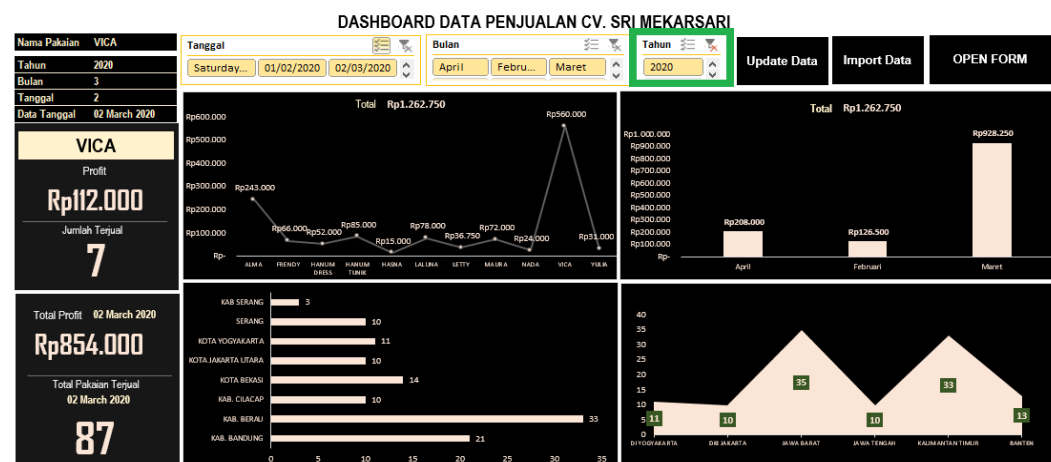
DASHBOARD DATA PENJUALAN CV. SRI MEKARSARI

| Nama Pakaian | VICA |
|---|---|
| Tahun | 2020 |
| Bulan | 3 |
| Tanggal | 2 |
| Data Tanggal | 02 March 2020 |

Tanggal
Saturday... 01/02/2020 02/03/2020

Bulan
April Febru... Maret

Tahun
2020

Update Data
Import Data
OPEN FORM

VICA
Profit
Rp112.000
Jumlah Terjual
7

Total Profit 02 March 2020
Rp854.000
Total Pakaian Terjual
02 March 2020
87

Total Rp1.262.750
Rp600.000
Rp500.000
Rp400.000
Rp300.000
Rp200.000
Rp100.000
Rp-
Rp243.000
Rp66.000
Rp52.000
Rp85.000
Rp15.000
Rp78.000
Rp36.750
Rp72.000
Rp24.000
Rp560.000
Rp31.000
ALMA FRENDY HANUM DRESS HANUM TUNIK HASNA LALUNA LETTY MAURA NADA VICA YULIA

Total Rp1.262.750
Rp1.000.000
Rp900.000
Rp800.000
Rp700.000
Rp600.000
Rp500.000
Rp400.000
Rp300.000
Rp200.000
Rp100.000
Rp-
Rp208.000
Rp126.500
Rp928.250
April
Februari
Maret

KAB SERANG 3
SERANG 10
KOTA YOGYAKARTA 11
KOTA JAKARTA UTARA 10
KOTA BEKASI 14
KAB. CILACAP 10
KAB. BERAU 33
KAB. BANDUNG 21
0 5 10 15 20 25 30 35

40
35
30
25
20
15
10
5
0
11
10
35
10
33
13
DI YOGYAKARTA DKI JAKARTA JAWA BARAT JAWA TENGAH KALIMANTAN TIMUR BANTEN